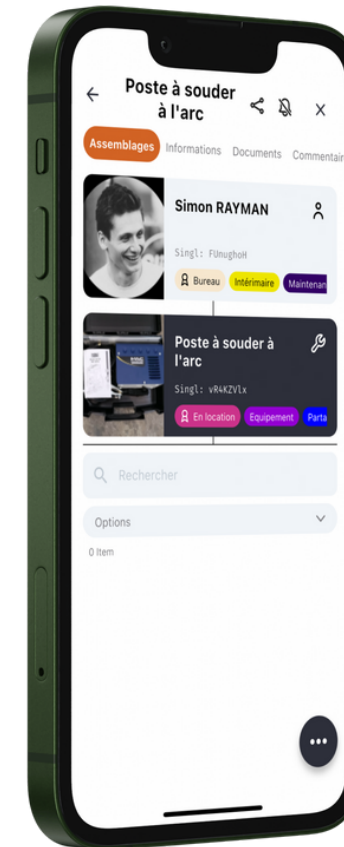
Poste à souder à l'arc

Assemblages Informations Documents Commentair

Simon RAYMAN

Singl: FUnughoH

Bureau Intérimaire Maintenan

Poste à souder à l'arc

Singl: vR4KZVlx

En location Equipement Parta

Rechercher

Options

0 Item